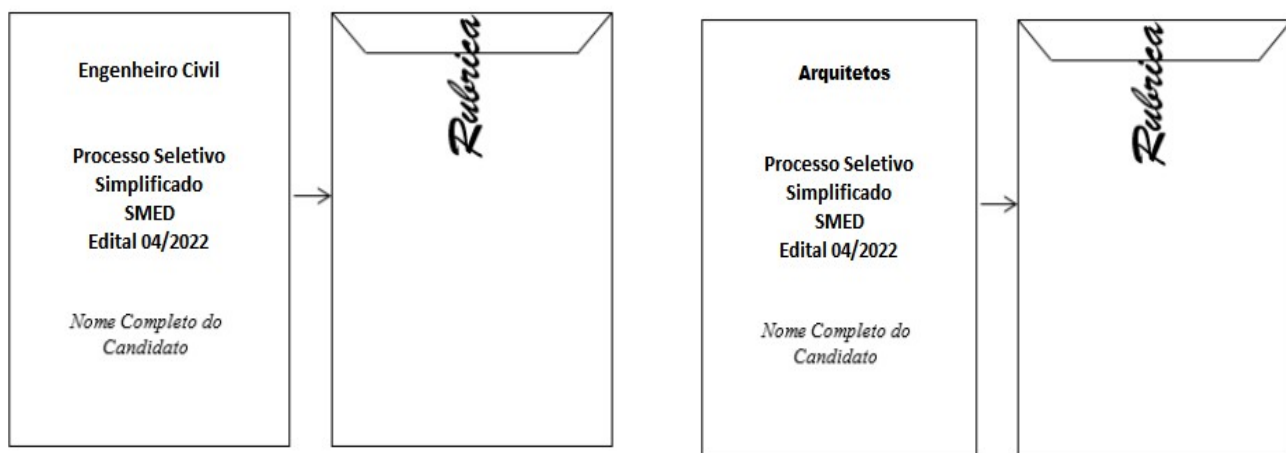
Engenheiro Civil

Processo Seletivo
Simplificado
SMED
Edital 04/2022

Nome Completo do
Candidato

Rubrica

Arquitetos

Processo Seletivo
Simplificado
SMED
Edital 04/2022

Nome Completo do
Candidato

Rubrica